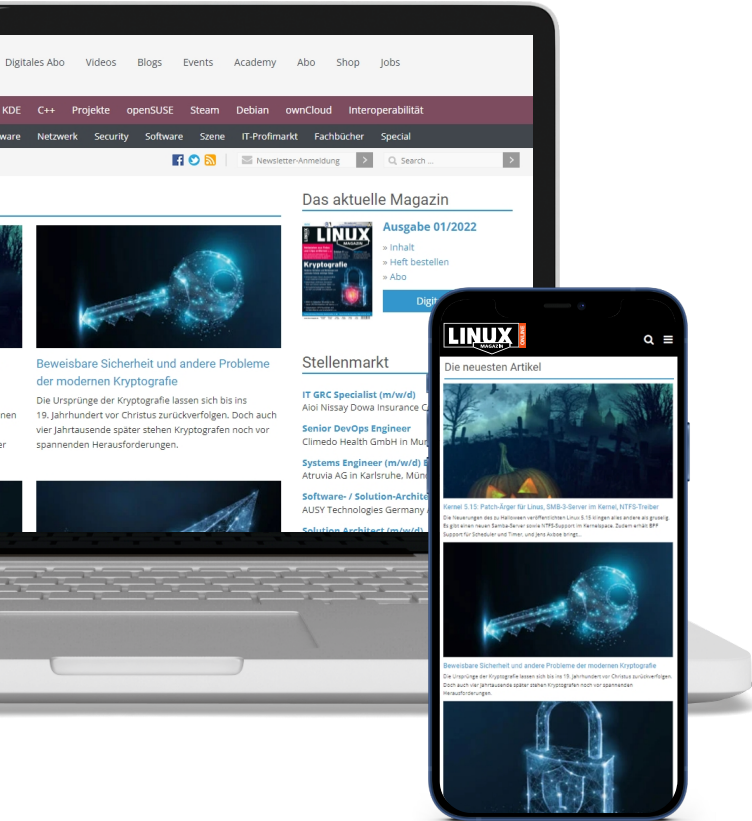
Digitales Abo Videos Blogs Events Academy Abo Shop Jobs

KDE C++ Projekte openSUSE Steam Debian ownCloud Interoperabilität

ware Netzwerk Security Software Szene IT-Profimarkt Fachbücher Special

Newsletter-Anmeldung Search ...

Beweisbare Sicherheit und andere Probleme der modernen Kryptografie

Die Ursprünge der Kryptografie lassen sich bis ins 19. Jahrhundert vor Christus zurückverfolgen. Doch auch vier Jahrtausende später stehen Kryptografen noch vor spannenden Herausforderungen.

nen

er

Das aktuelle Magazin

LINUX MAGAZIN

Kryptografie

Ausgabe 01/2022

» Inhalt

» Heft bestellen

» Abo

Digi

Stellenmarkt

IT GRC Specialist (m/w/d)

Aioi Nissay Dowa Insurance C

Senior DevOps Engineer

Climedo Health GmbH in Mün

Systems Engineer (m/w/d)

Atruvia AG in Karlsruhe, Mün

Software- / Solution-Archite

AUSY Technologies Germany

Solution Architect

LINUX MAGAZIN ONLINE

Die neuesten Artikel

Kernel 5.15: Patch-Ärger für Linux, SMB-3-Server im Kernel, NTFS-Treiber

Die Neuerungen des zu Halloween veröffentlichten Linux 5.15 klingen alles andere als gruselig. Es gibt einen neuen Samba-Server sowie NTFS-Support im Kernelspace. Zudem erhält BPF Support für Scheduler und Timer, und Jens Axboe bringt...

Beweisbare Sicherheit und andere Probleme der modernen Kryptografie

Die Ursprünge der Kryptografie lassen sich bis ins 19. Jahrhundert vor Christus zurückverfolgen. Doch auch vier Jahrtausende später stehen Kryptografen noch vor spannenden Herausforderungen.